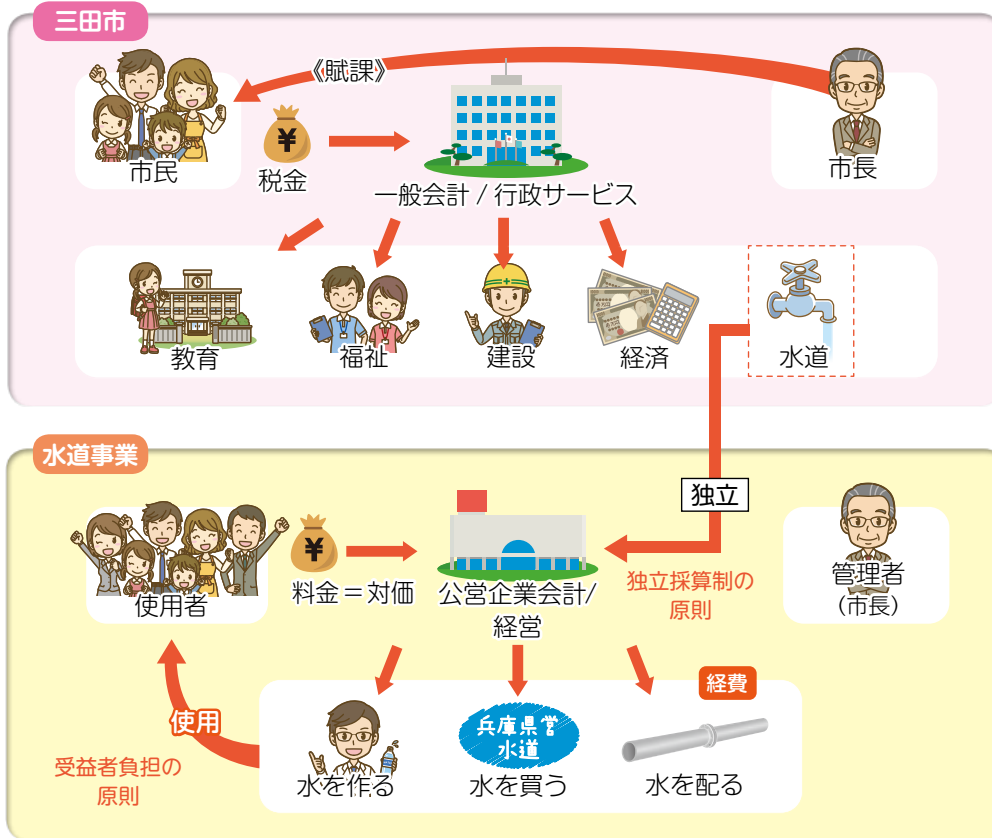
三田市

《賦課》

市民

税金

一般会計 / 行政サービス

市長

教育

福祉

建設

経済

水道

水道事業

独立

使用者

料金＝対価

公営企業会計/経営

独立採算制の原則

管理者（市長）

経費

使用

受益者負担の原則

水を作る

兵庫県営水道

水を買う

水を配る